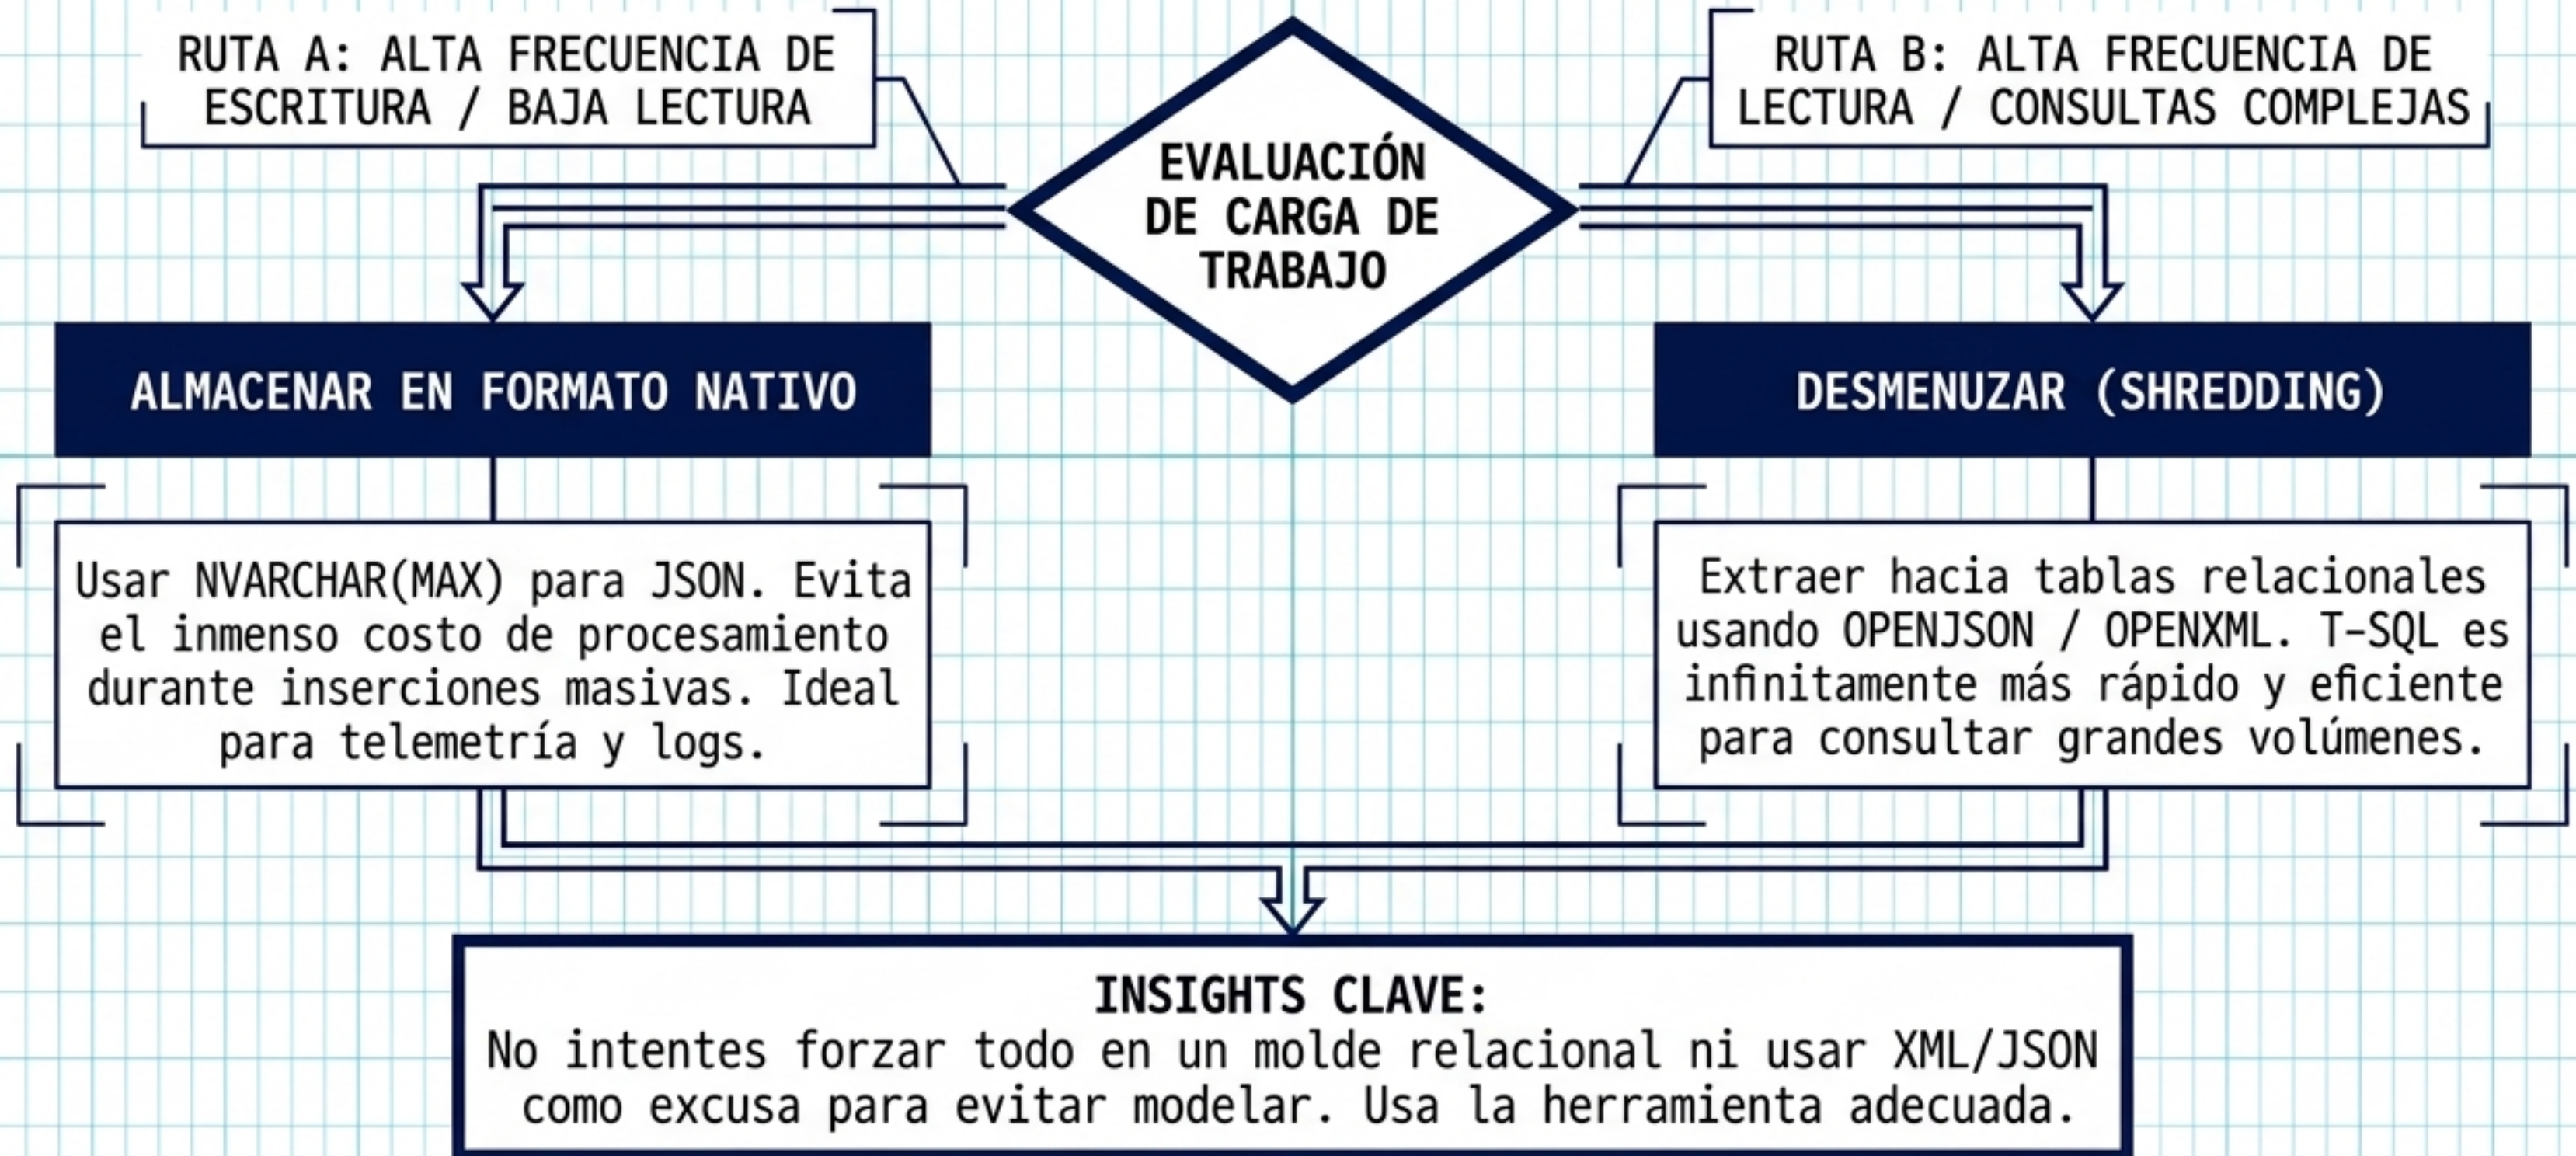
RUTA A: ALTA FRECUENCIA DE ESCRITURA / BAJA LECTURA

EVALUACIÓN DE CARGA DE TRABAJO

RUTA B: ALTA FRECUENCIA DE LECTURA / CONSULTAS COMPLEJAS

ALMACENAR EN FORMATO NATIVO

Usar NVARCHAR(MAX) para JSON. Evita el inmenso costo de procesamiento durante inserciones masivas. Ideal para telemetría y logs.

DESMENUZAR (SHREDDING)

Extraer hacia tablas relacionales usando OPENJSON / OPENXML. T-SQL es infinitamente más rápido y eficiente para consultar grandes volúmenes.

INSIGHTS CLAVE:
No intentes forzar todo en un molde relacional ni usar XML/JSON como excusa para evitar modelar. Usa la herramienta adecuada.